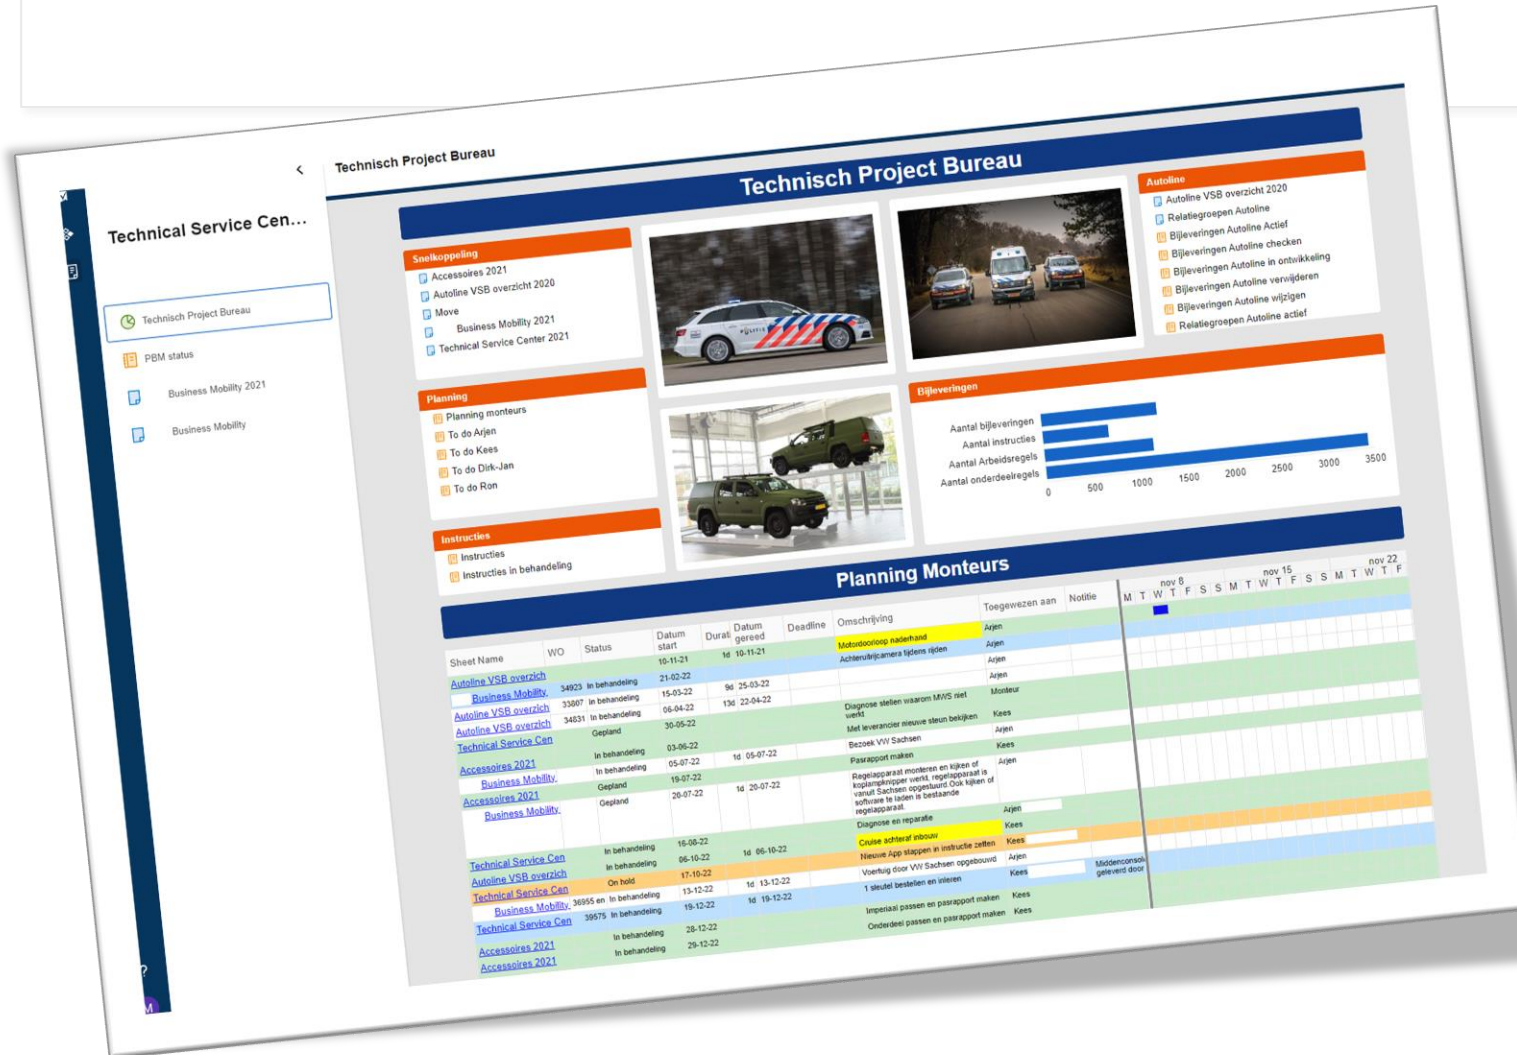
Technical Service Cen...

Technisch Project Bureau
PBM status
Business Mobility 2021
Business Mobility

Technisch Project Bureau

Technisch Project Bureau

Snelkoppeling
Accessoires 2021
Autoline VSB overzicht 2020
Move
Business Mobility 2021
Technical Service Center 2021

Planning
Planning monteurs
To do Arjen
To do Kees
To do Dirk-Jan
To do Ron

Instructies
Instructies
Instructies in behandeling

Autoline
Autoline VSB overzicht 2020
Relatiegroepen Autoline
Bijleveringen Autoline Actief
Bijleveringen Autoline checken
Bijleveringen Autoline in ontwikkeling
Bijleveringen Autoline verwijderen
Bijleveringen Autoline wijzigen
Relatiegroepen Autoline actief

Bijleveringen
Aantal bijleveringen
Aantal instructies
Aantal Arbeidsregels
Aantal onderdeelregels
0 500 1000 1500 2000 2500 3000 3500

Planning Monteurs

| Sheet Name | WO | Status | Datum start | Durati | Datum gereed | Deadline | Omschrijving | Toegewezen aan | Notitie |
|---|---|---|---|---|---|---|---|---|---|
| | | | 10-11-21 | 1d | 10-11-21 | | Motordoorloop naderhand | Arjen | |
| Autoline VSB overzich | | | 21-02-22 | | | | Achteruitrijcamera tijdens rijden | Arjen | |
| Business Mobility | 34923 | In behandeling | 15-03-22 | 9d | 25-03-22 | | | Arjen | |
| Autoline VSB overzich | 33807 | In behandeling | 06-04-22 | 13d | 22-04-22 | | Diagnose stellen waarom MWS niet werkt | Monteur | |
| Autoline VSB overzich | 34831 | In behandeling | 30-05-22 | | | | Met leverancier nieuwe steun bekijken | Kees | |
| Technical Service Cen | | Gepland | | | | | Bezoek VW Sachsen | Arjen | |
| Accessoires 2021 | | In behandeling | 03-06-22 | | | | Pasrapport maken | Kees | |
| Business Mobility | | In behandeling | 05-07-22 | 1d | 05-07-22 | | Regelapparaat monteren en kijken of koplampknipper werkt, regelapparaat is vanuit Sachsen opgestuurd. Ook kijken of software te laden is bestaande regelapparaat. | Arjen | |
| Accessoires 2021 | | Gepland | 19-07-22 | | | | | | |
| Business Mobility | | Gepland | 20-07-22 | 1d | 20-07-22 | | Diagnose en reparatie | Arjen | |
| | | | | | | | Cruise achteraf inbouw | Kees | |
| Technical Service Cen | | In behandeling | 16-08-22 | | | | Nieuwe App stappen in instructie zetten | Kees | |
| Autoline VSB overzich | | In behandeling | 06-10-22 | 1d | 06-10-22 | | Voertuig door VW Sachsen opgebouwd | Arjen | |
| Technical Service Cen | | On hold | 17-10-22 | | | | 1 sleutel bestellen en inleren | Kees | Middenconsole geleverd door |
| Business Mobility | 36955 en | In behandeling | 13-12-22 | 1d | 13-12-22 | | Imperiaal passen en pasrapport maken | Kees | |
| Technical Service Cen | 39575 | In behandeling | 19-12-22 | 1d | 19-12-22 | | Onderdeel passen en pasrapport maken | Kees | |
| Accessoires 2021 | | In behandeling | 28-12-22 | | | | | | |
| Accessoires 2021 | | In behandeling | 29-12-22 | | | | | | |

nov 8 nov 15 nov 22
M T W T F S S M T W T F S S M T W T F